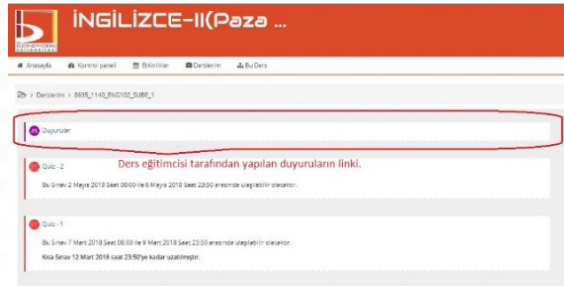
İNGİLİZCE-II(Paza ...

Anasayfa   Kontrol paneli   Etkinlikler   Derslerim   Bu Ders

> Derslerim > 8635_1140_ENG102_SUBE_1

Duyurular

Ders eğitimcisi tarafından yapılan duyuruların linki.

Quiz - 2

Bu Sınav 2 Mayıs 2018 Saat 08:00 ile 6 Mayıs 2018 Saat 23:50 arasında ulaşılabilir olacaktır.

Quiz - 1

Bu Sınav 7 Mart 2018 Saat 08:00 ile 9 Mart 2018 Saat 23:50 arasında ulaşılabilir olacaktır.

Kısa Sınav 12 Mart 2018 saat 23:50'ye kadar uzatılmıştır.